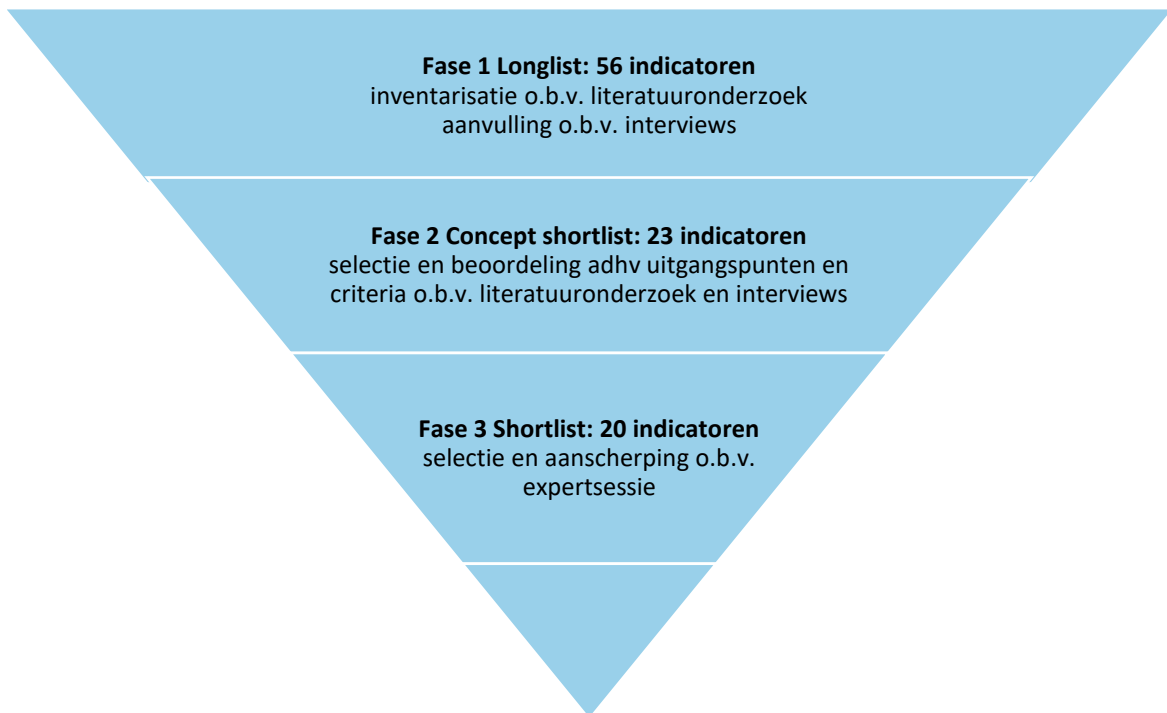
**Fase 1 Longlist: 56 indicatoren**
inventarisatie o.b.v. literatuuronderzoek
aanvulling o.b.v. interviews

**Fase 2 Concept shortlist: 23 indicatoren**
selectie en beoordeling adhv uitgangspunten en criteria o.b.v. literatuuronderzoek en interviews

**Fase 3 Shortlist: 20 indicatoren**
selectie en aanscherping o.b.v. expertsessie